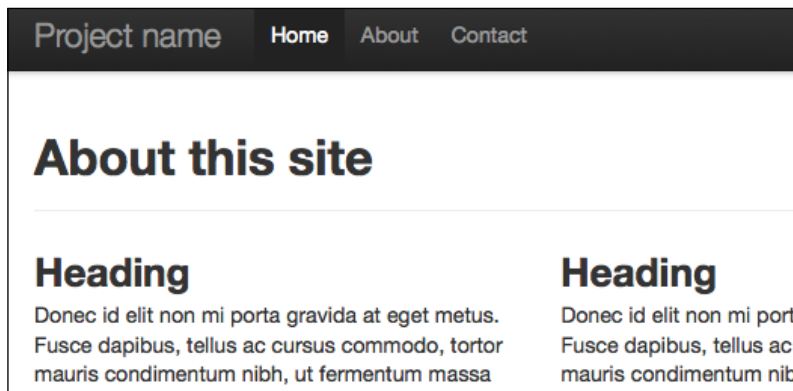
Project name Home About Contact

About this site

Heading

Donec id elit non mi porta gravida at eget metus. Fusce dapibus, tellus ac cursus commodo, tortor mauris condimentum nibh, ut fermentum massa

Heading

Donec id elit non mi port Fusce dapibus, tellus ac mauris condimentum nibh